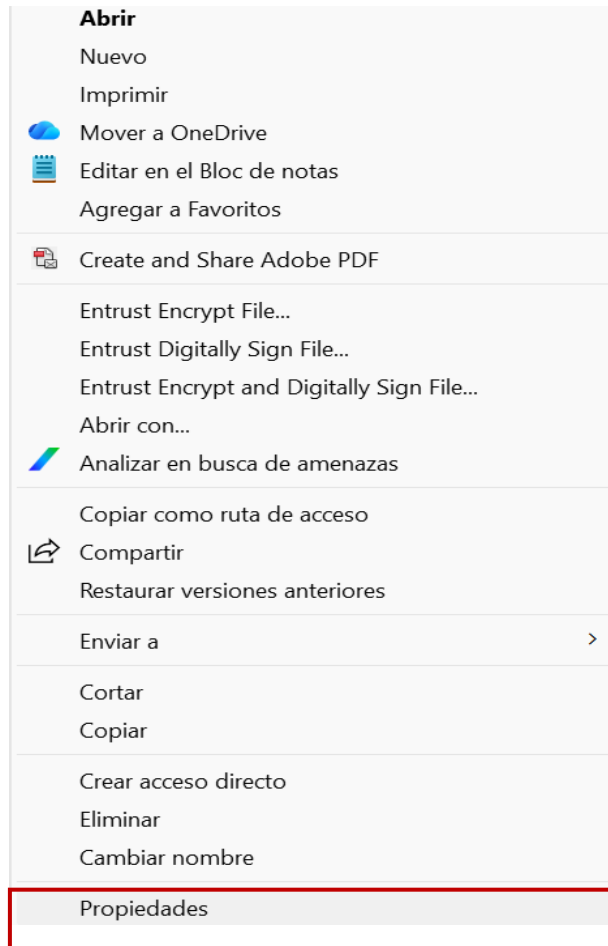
Abrir
Nuevo
Imprimir
Mover a OneDrive
Editar en el Bloc de notas
Agregar a Favoritos

Create and Share Adobe PDF

Entrust Encrypt File...
Entrust Digitally Sign File...
Entrust Encrypt and Digitally Sign File...
Abrir con...
Analizar en busca de amenazas

Copiar como ruta de acceso
Compartir
Restaurar versiones anteriores

Enviar a >

Cortar
Copiar

Crear acceso directo
Eliminar
Cambiar nombre

Propiedades